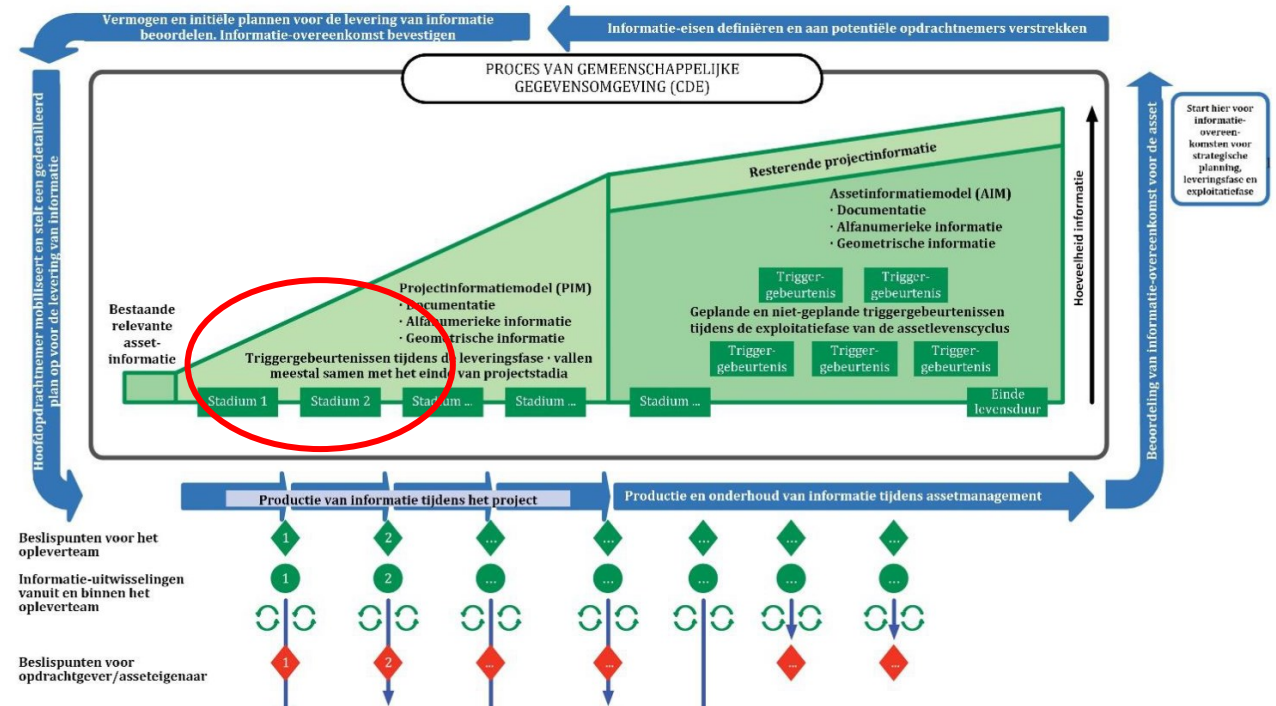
Vermogen en initiële plannen voor de levering van informatie beoordelen. Informatie-overeenkomst bevestigen

Informatie-eisen definiëren en aan potentiële opdrachtnemers verstrekken

Hoofdopdrachtnemer mobiliseert en stelt een gedetailleerd plan op voor de levering van informatie

PROCES VAN GEMEENSCHAPPELIJKE GEGEVENSOMGEVING (CDE)

Beoordeling van informatie-overeenkomst voor de asset

Start hier voor informatie-overeenkomsten voor strategische planning, leveringsfase en exploitatiefase

Resterende projectinformatie

Assetinformatiemodel (AIM)
· Documentatie
· Alfanumerieke informatie
· Geometrische informatie

Hoeveelheid informatie

Trigger-gebeurtenis

Trigger-gebeurtenis

Geplande en niet-geplande triggergebeurtenissen tijdens de exploitatiefase van de assetlevenscyclus

Trigger-gebeurtenis

Trigger-gebeurtenis

Trigger-gebeurtenis

Bestaande relevante asset-informatie

Projectinformatiemodel (PIM)
· Documentatie
· Alfanumerieke informatie
· Geometrische informatie

Triggergebeurtenissen tijdens de leveringsfase · vallen meestal samen met het einde van projectstadia

Stadium 1

Stadium 2

Stadium ...

Stadium ...

Stadium ...

Einde levensduur

Productie van informatie tijdens het project

Productie en onderhoud van informatie tijdens assetmanagement

Beslispunten voor het opleverteam

1

2

...

...

...

...

...

Informatie-uitwisselingen vanuit en binnen het opleverteam

1

2

...

...

...

...

...

Beslispunten voor opdrachtgever/asseteigenaar

1

2

...

...

...

...